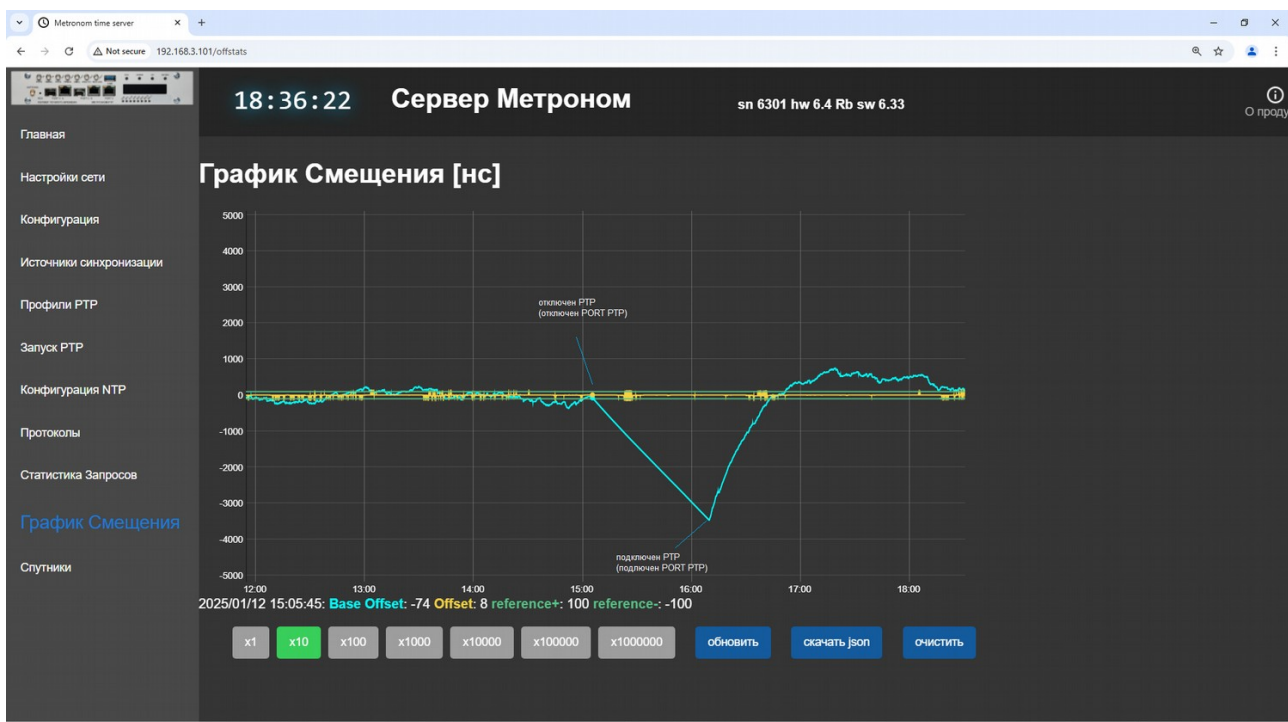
Metronom time server
Not secure 192.168.3.101/offstats

18:36:22 Сервер Метроном sn 6301 hw 6.4 Rb sw 6.33
О проду

Главная
Настройки сети
Конфигурация
Источники синхронизации
Профили PTP
Запуск PTP
Конфигурация NTP
Протоколы
Статистика Запросов
График Смещения
Спутники

График Смещения [нс]

5000
4000
3000
2000
1000
0
-1000
-2000
-3000
-4000
-5000

отключен PTP
(отключен PORT PTP)

подключен PTP
(подключен PORT PTP)

12:00 13:00 14:00 15:00 16:00 17:00 18:00

2025/01/12 15:05:45: Base Offset: -74 Offset: 8 reference+: 100 reference-: -100

x1 x10 x100 x1000 x10000 x100000 x1000000 обновить скачать json очистить